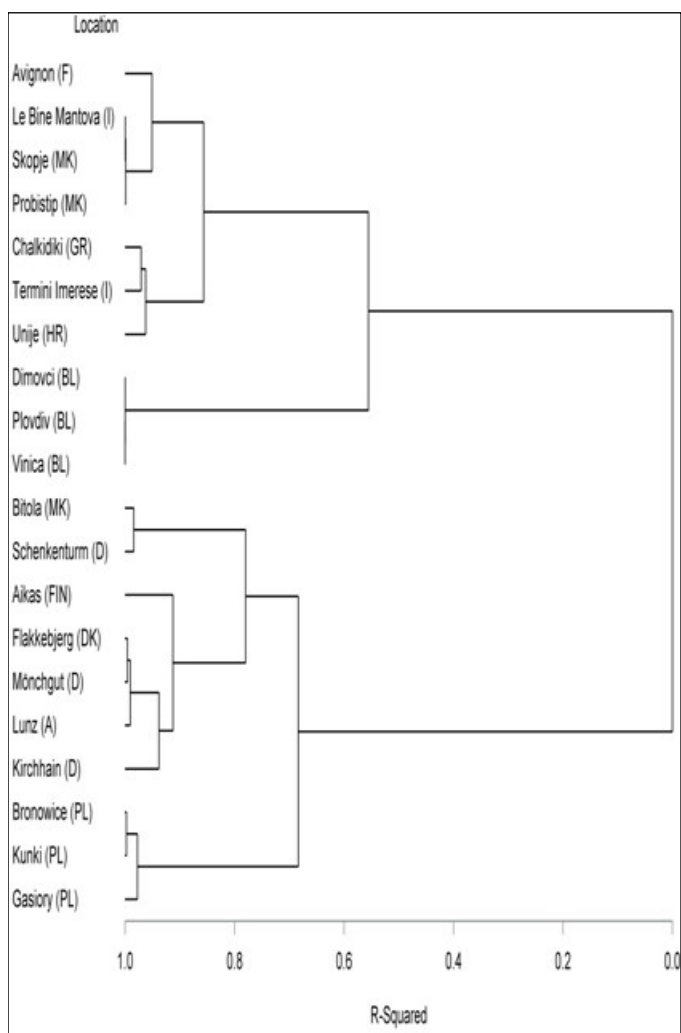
Location

Avignon (F)
Le Bine Mantova (I)
Skopje (MK)
Probistip (MK)
Chalkidiki (GR)
Termini Imerese (I)
Unije (HR)
Dimovci (BL)
Plovdiv (BL)
Vinica (BL)
Bitola (MK)
Schenkenturm (D)
Aikas (FIN)
Flakkebjerg (DK)
Mönchgut (D)
Lunz (A)
Kirchhain (D)
Bronowice (PL)
Kunki (PL)
Gasiory (PL)

1.0
0.8
0.6
0.4
0.2
0.0

R-Squared